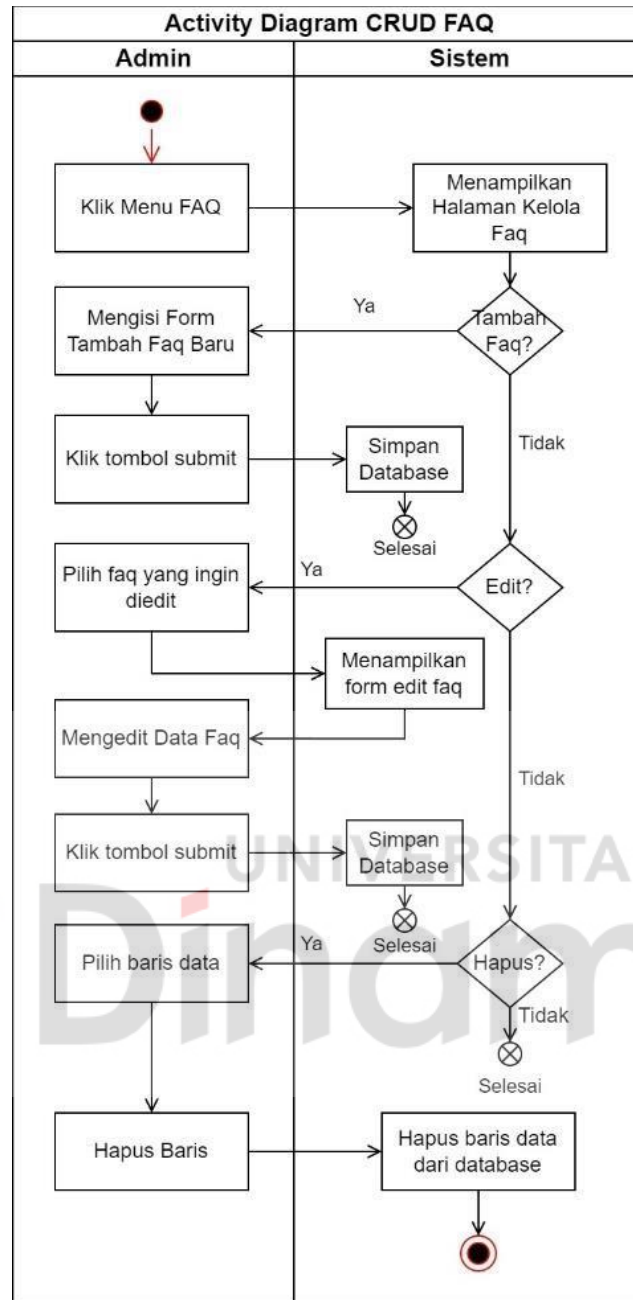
Activity Diagram CRUD FAQ

Admin

Sistem

Klik Menu FAQ

Menampilkan Halaman Kelola Faq

Ya

Tambah Faq?

Mengisi Form Tambah Faq Baru

Tidak

Klik tombol submit

Simpan Database

Selesai

Pilih faq yang ingin diedit

Ya

Edit?

Menampilkan form edit faq

Mengedit Data Faq

Tidak

Klik tombol submit

Simpan Database

UNIVERSITAS

Selesai

Ya

Pilih baris data

Hapus?

Tidak

Selesai

Hapus Baris

Hapus baris data dari database

Dinam